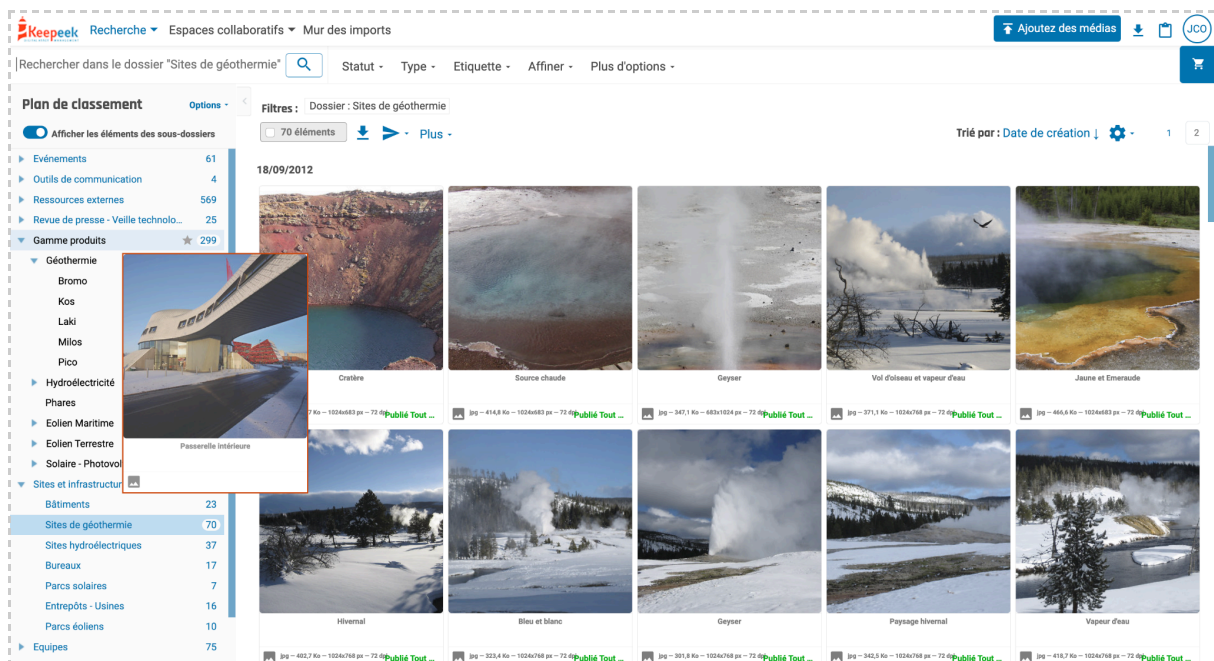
Keepeek Recherche ▾ Espaces collaboratifs ▾ Mur des imports

Ajoutez des médias

JCO

Rechercher dans le dossier "Sites de géothermie"

Statut ▾ Type ▾ Etiquette ▾ Affiner ▾ Plus d'options ▾

Plan de classement

Options ▾

Afficher les éléments des sous-dossiers

| | |
|---|---|
| Evénements | 61 |
| Outils de communication | 4 |
| Ressources externes | 569 |
| Revue de presse - Veille technolo... | 25 |
| Gamme produits | 299 |
| Géothermie | |
| Bromo | |
| Kos | |
| Laki | |
| Milos | |
| Pico | |
| Hydroélectricité | |
| Phares | |
| Eolien Maritime | |
| Eolien Terrestre | |
| Solaire - Photovol | |
| Sites et infrastructur | |
| Bâtiments | 23 |
| Sites de géothermie | 70 |
| Sites hydroélectriques | 37 |
| Bureaux | 17 |
| Parcs solaires | 7 |
| Entrepôts - Usines | 16 |
| Parcs éoliens | 10 |
| Equipes | 75 |

Passerelle intérieure

Filtres : Dossier : Sites de géothermie

70 éléments

Plus ▾

Trié par : Date de création ↓

1 2

18/09/2012

Cratère
7 Ko — 1024x683 px — 72 d Publié Tout ...

Source chaude
jpg — 414,8 Ko — 1024x683 px — 72 dp Publié Tout ...

Geyser
jpg — 347,1 Ko — 683x1024 px — 72 dp Publié Tout ...

Vol d'oiseau et vapeur d'eau
jpg — 371,1 Ko — 1024x768 px — 72 dp Publié Tout ...

Jaune et Emeraude
jpg — 466,6 Ko — 1024x768 px — 72 dp Publié Tout ...

Hivernal
jpg — 402,7 Ko — 1024x768 px — 72 dp Publié Tout ...

Bleu et blanc
jpg — 323,4 Ko — 1024x768 px — 72 dp Publié Tout ...

Geyser
jpg — 301,8 Ko — 1024x768 px — 72 dp Publié Tout ...

Paysage hivernal
jpg — 342,5 Ko — 1024x768 px — 72 dp Publié Tout ...

Vapeur d'eau
jpg — 418,7 Ko — 1024x768 px — 72 dp Publié Tout ...